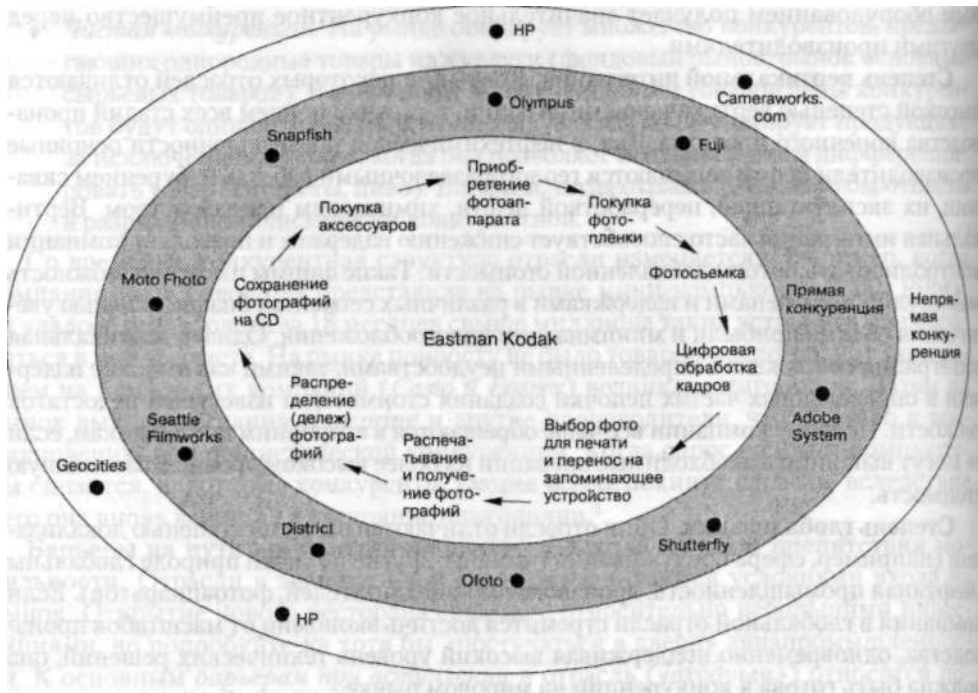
HP

Olympus

Cameraworks.com

Snapfish

Fuji

Приобретение фотоаппарата

Покупка аксессуаров

Покупка фотопленки

Сохранение фотографий на CD

Фотосъемка

Moto Photo

Прямая конкуренция

Непрямая конкуренция

Eastman Kodak

Цифровая обработка кадров

Распределение (дележ) фотографий

Adobe System

Seattle Filmworks

Выбор фото для печати и перенос на запоминающее устройство

Распечатывание и получение фотографий

Geocities

District

Shutterfly

Ofoto

HP